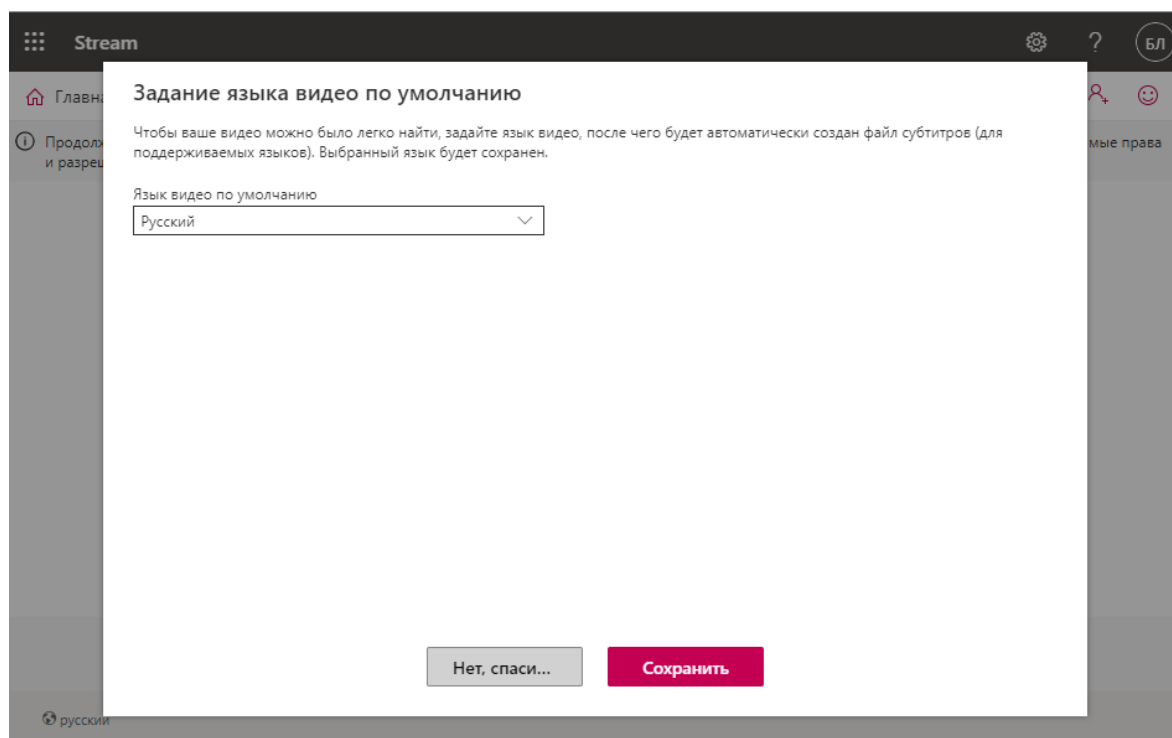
Stream

БЛ

Главна

Продолж и разреш

мые права

Задание языка видео по умолчанию

Чтобы ваше видео можно было легко найти, задайте язык видео, после чего будет автоматически создан файл субтитров (для поддерживаемых языков). Выбранный язык будет сохранен.

Язык видео по умолчанию

Русский

Нет, спаси...

Сохранить

русский